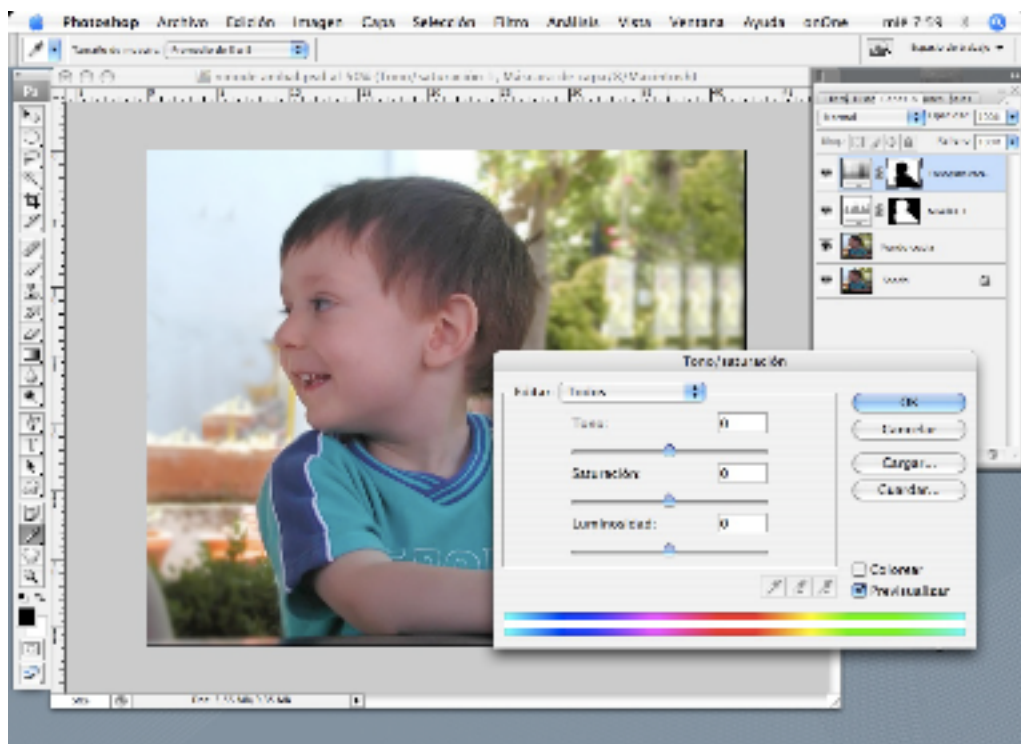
Photoshop Archivo Edición Imagen Capa Selección Filtro Análisis Vista Ventana Ayuda onOne mié 7:59

Tono/saturación

Editar: Todos

Tono: 0

Saturación: 0

Luminosidad: 0

OK

Cancelar

Cargar...

Guardar...

Colorear

Previsualizar